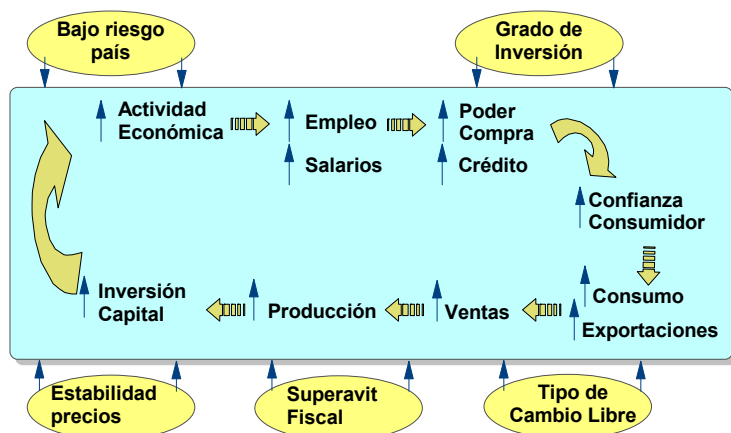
Bajo riesgo país

Grado de Inversión

Actividad Económica

Empleo

Salarios

Poder Compra

Crédito

Confianza Consumidor

Consumo

Exportaciones

Ventas

Producción

Inversión Capital

Estabilidad precios

Superavit Fiscal

Tipo de Cambio Libre